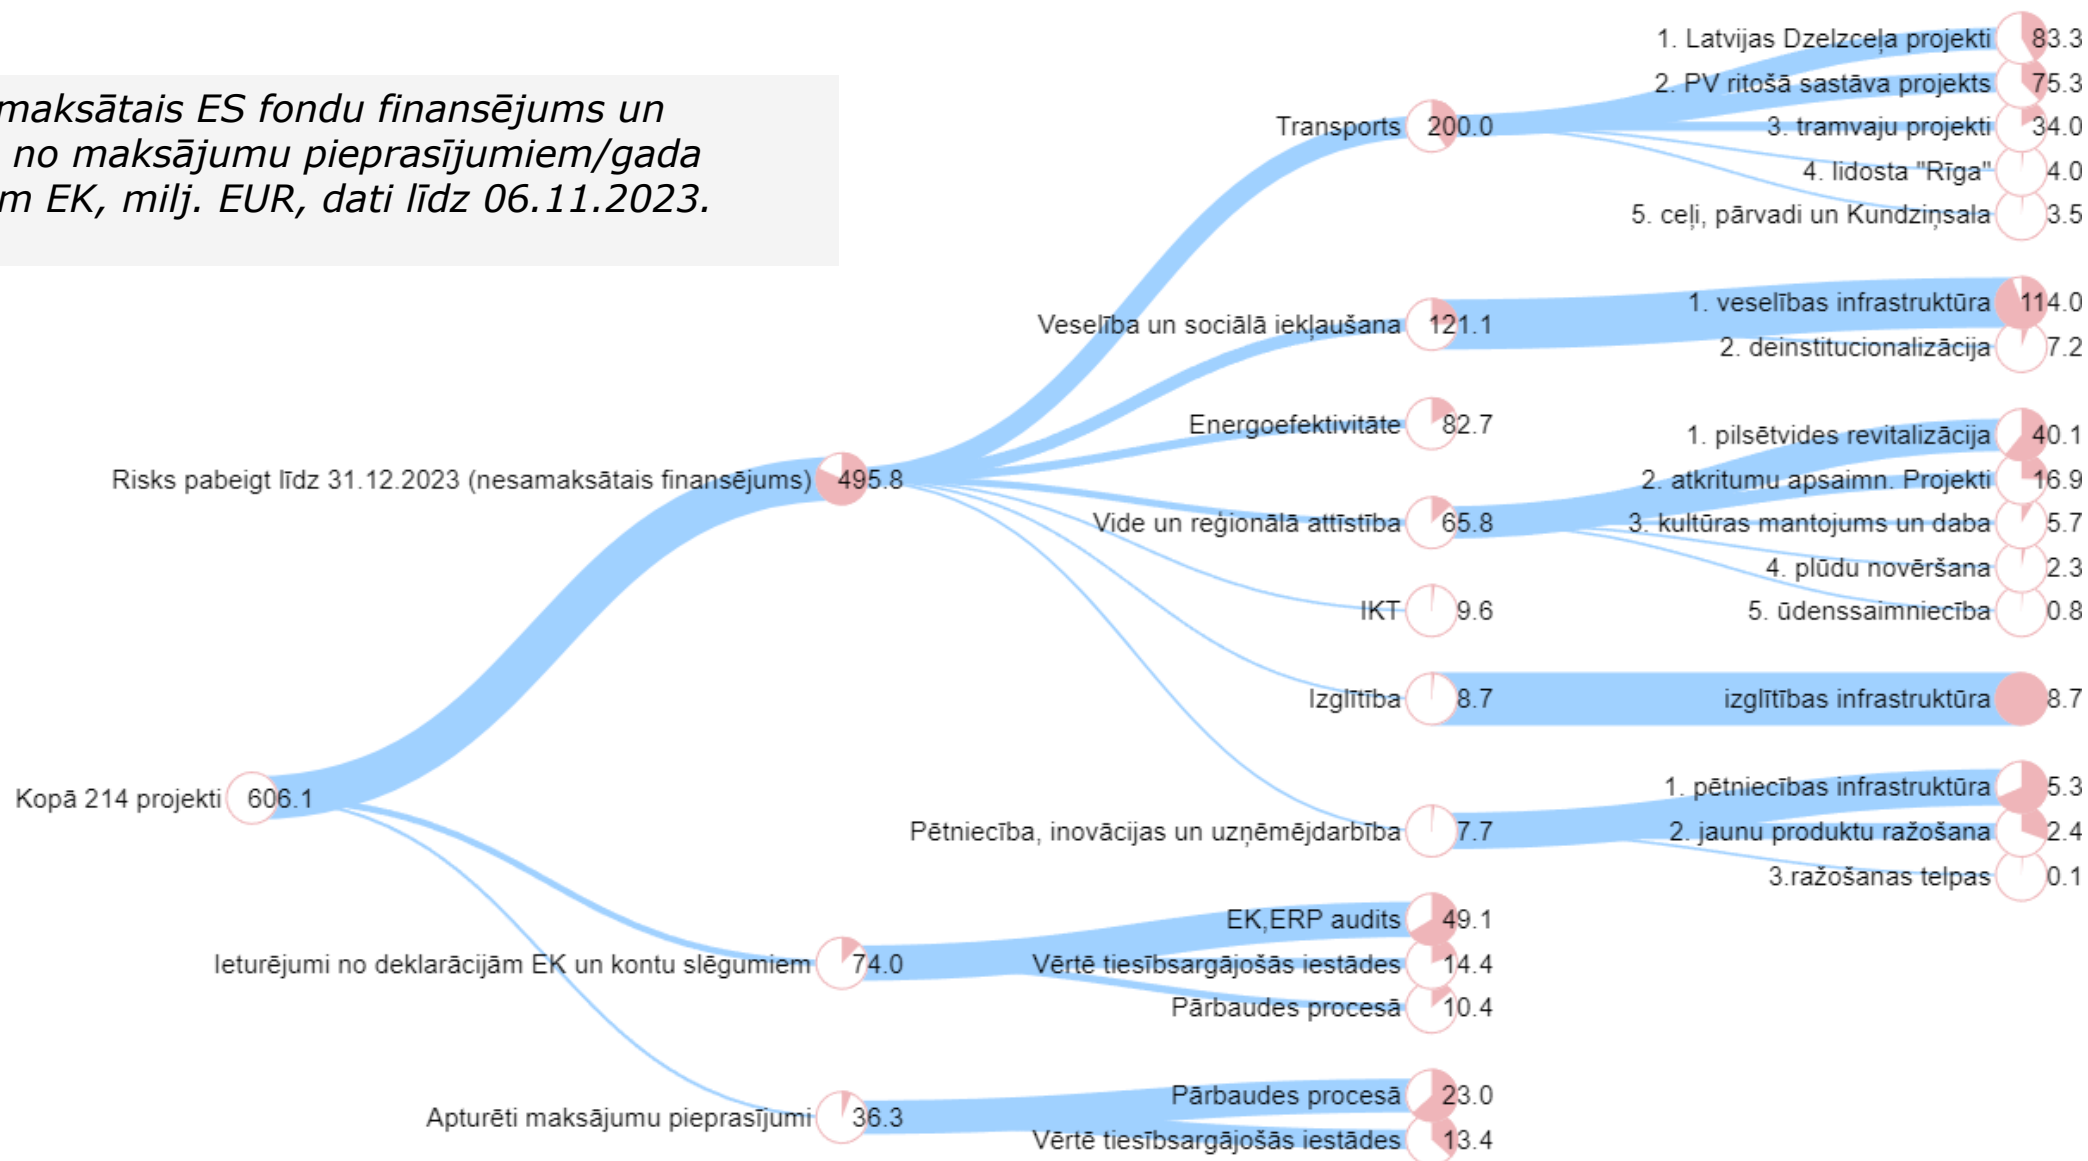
maksātais ES fondu finansējums un no maksājumu pieprasījumiem/gada m EK, milj. EUR, dati līdz 06.11.2023.

1. Latvijas Dzelzceļa projekti 83.3
2. PV ritošā sastāva projekts 75.3
Transports 200.0
3. tramvaju projekti 34.0
4. lidosta "Rīga" 4.0
5. ceļi, pārvadi un Kundziņsala 3.5
1. veselības infrastruktūra 114.0
Veselība un sociālā iekļaušana 121.1
2. deinstitucionalizācija 7.2
Energoefektivitāte 82.7
1. pilsētvides revitalizācija 40.1
Risks pabeigt līdz 31.12.2023 (nesamaksātais finansējums) 495.8
2. atkritumu apsaimn. Projekti 16.9
Vide un reģionālā attīstība 65.8
3. kultūras mantojums un daba 5.7
4. plūdu novēršana 2.3
IKT 9.6
5. ūdenssaimniecība 0.8
Izglītība 8.7
izglītības infrastruktūra 8.7
Kopā 214 projekti 606.1
1. pētniecības infrastruktūra 5.3
Pētniecība, inovācijas un uzņēmējdarbība 7.7
2. jaunu produktu ražošana 2.4
3.ražošanas telpas 0.1
EK,ERP audits 49.1
Ieturējumi no deklarācijām EK un kontu slēgumiem 74.0
Vērtē tiesībsargājošās iestādes 14.4
Pārbaudes procesā 10.4
Pārbaudes procesā 23.0
Apturēti maksājumu pieprasījumi 36.3
Vērtē tiesībsargājošās iestādes 13.4